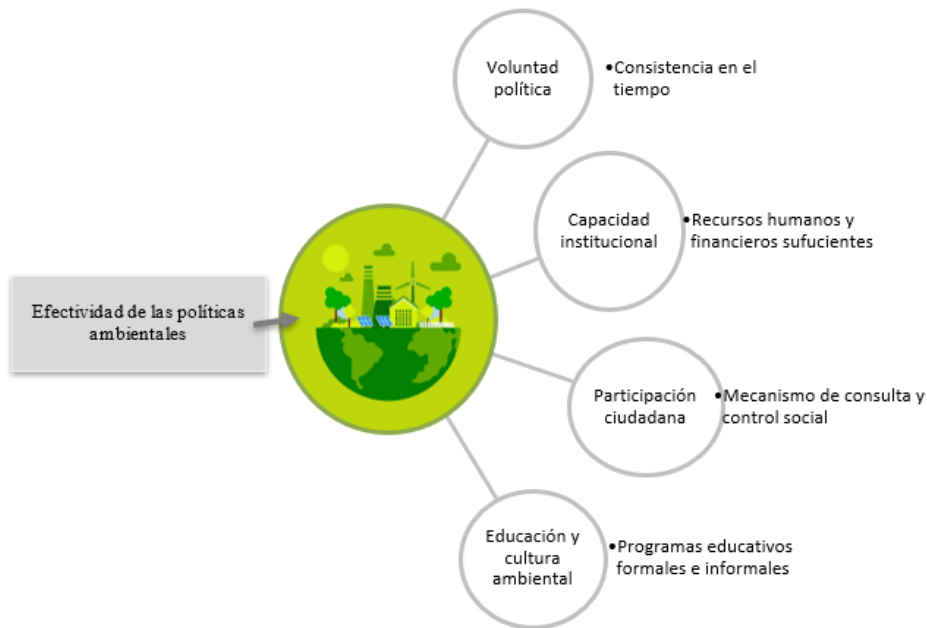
Efectividad de las políticas ambientales

Voluntad política

•Consistencia en el tiempo

Capacidad institucional

•Recursos humanos y financieros sufucientes

Participación ciudadana

•Mecanismo de consulta y control social

Educación y cultura ambiental

•Programas educativos formales e informales